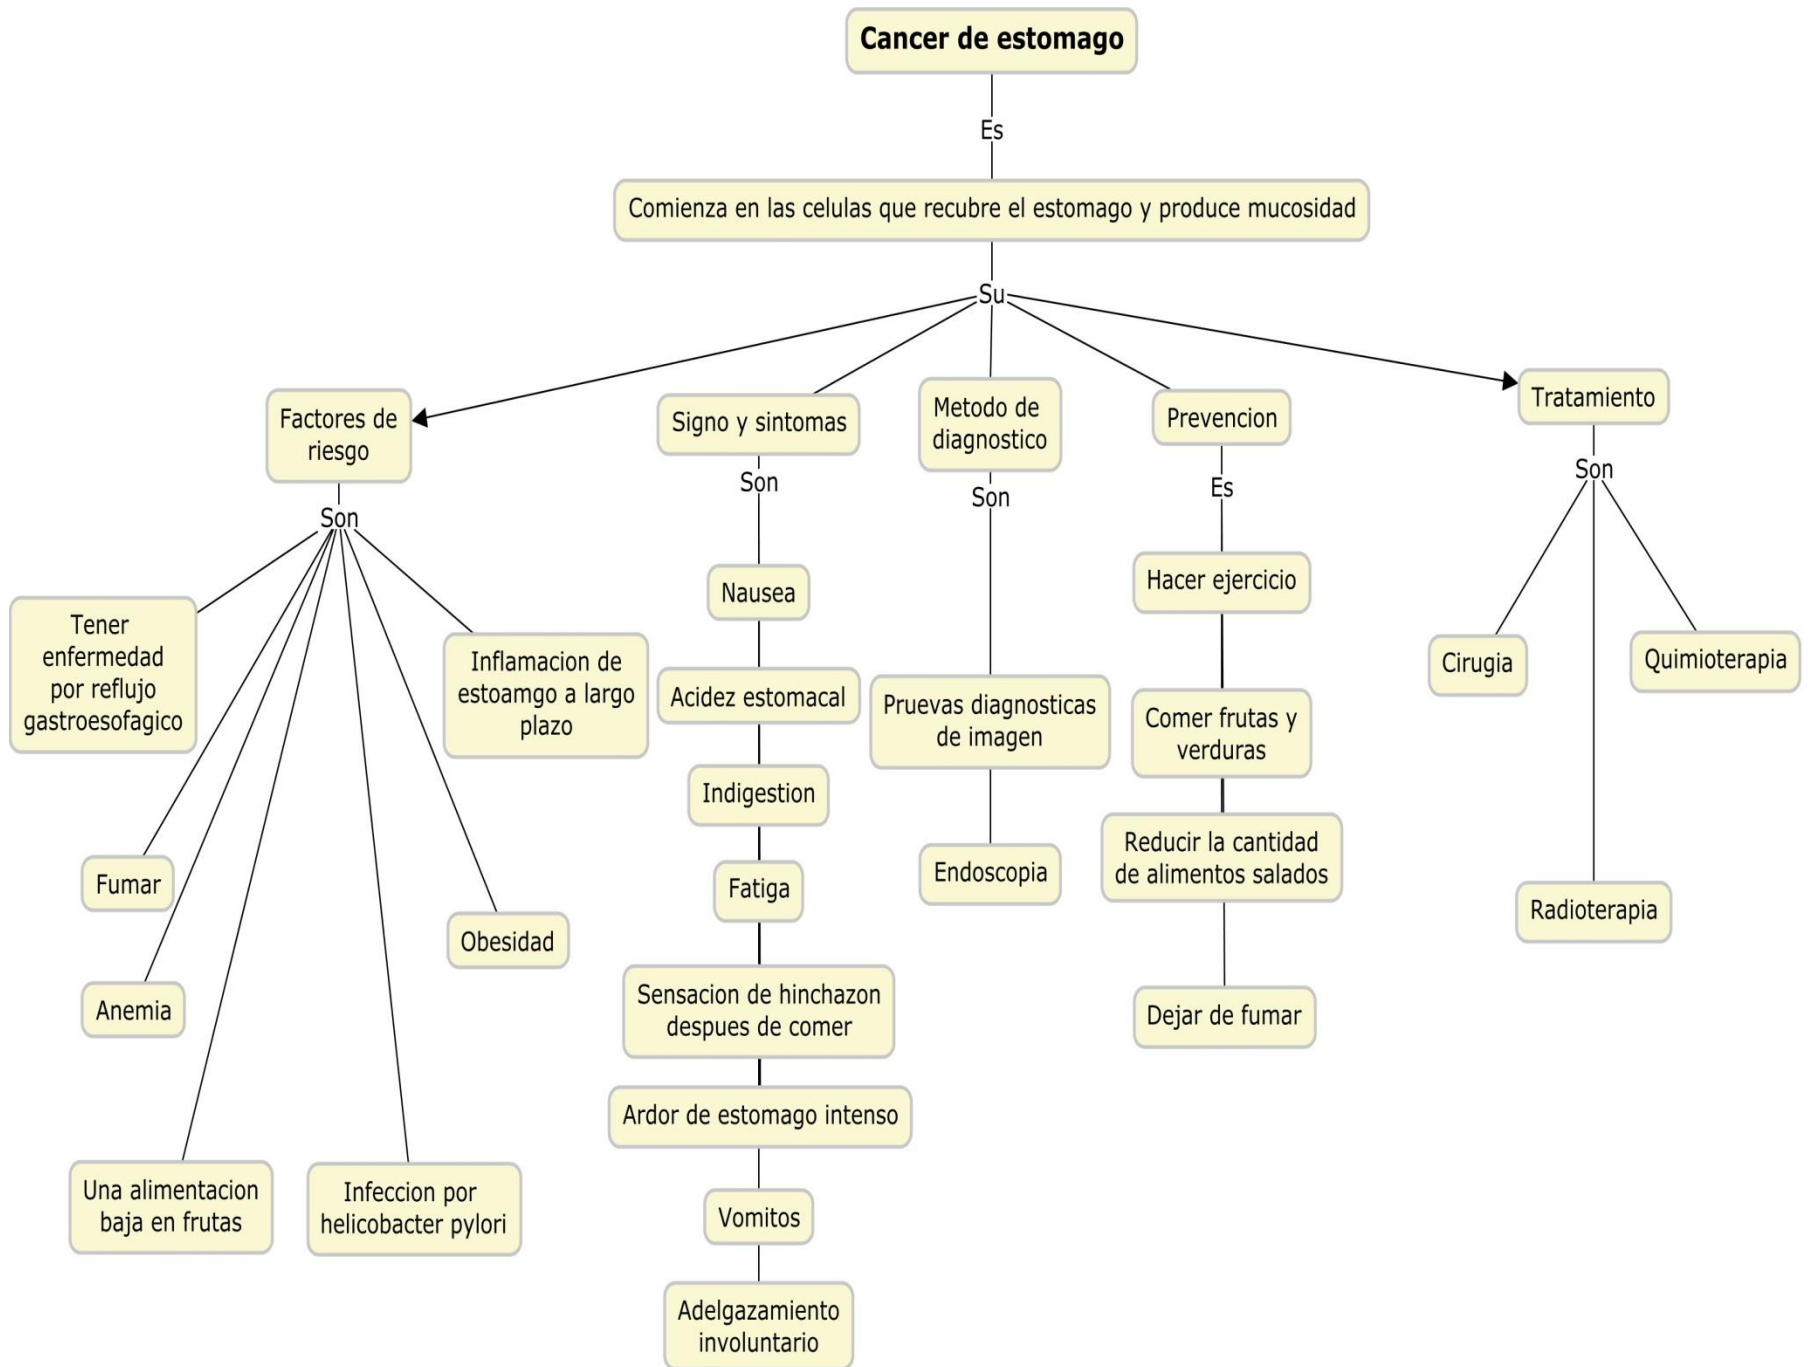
Cancer de estomago

Es

Comienza en las celulas que recubre el estomago y produce mucosidad

Su

Factores de riesgo

Son

Tener enfermedad por reflujo gastroesofagico

Inflamacion de estoamgo a largo plazo

Fumar

Obesidad

Anemia

Una alimentacion baja en frutas

Infeccion por helicobacter pylori

Signo y sintomas

Son

Nausea

Acidez estomacal

Indigestion

Fatiga

Sensacion de hinchazon despues de comer

Ardor de estomago intenso

Vomitos

Adelgazamiento involuntario

Metodo de diagnostico

Son

Pruevas diagnosticas de imagen

Endoscopia

Prevencion

Es

Hacer ejercicio

Comer frutas y verduras

Reducir la cantidad de alimentos salados

Dejar de fumar

Tratamiento

Son

Cirugia

Quimioterapia

Radioterapia